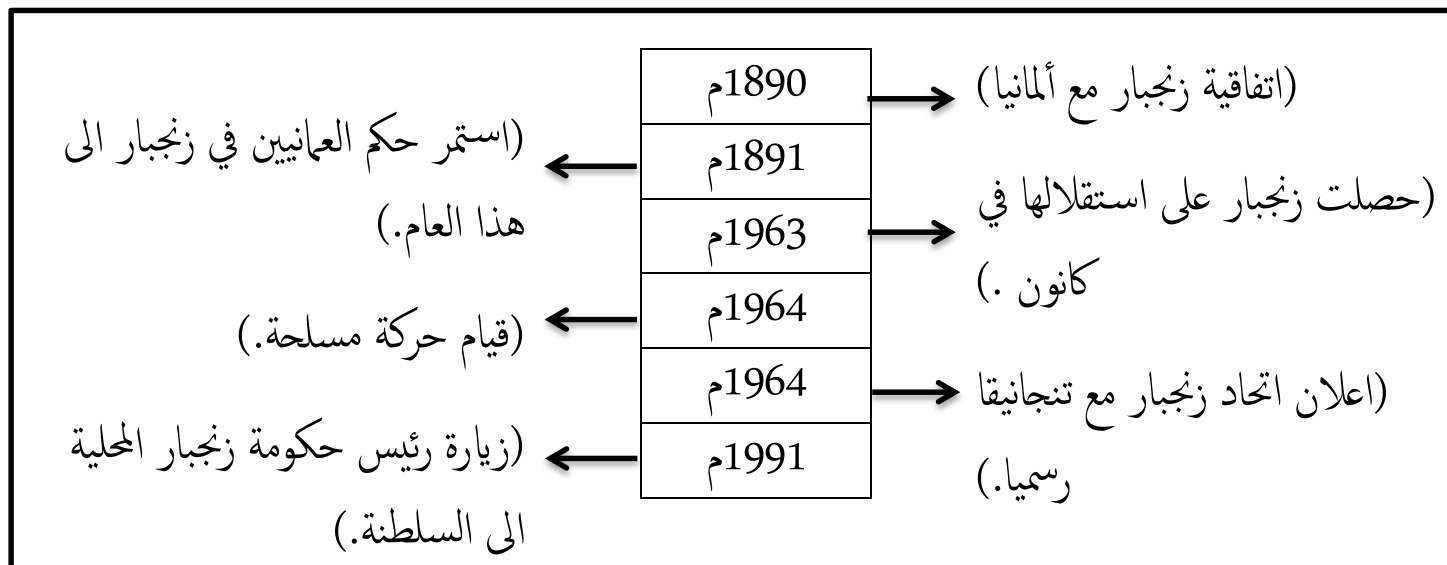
| | |
|---|---|
| 1890م | (اتفاقية زنجبار مع ألمانيا) |
| 1891م | (استمر حكم العمانيين في زنجبار الى هذا العام.) |
| 1963م | (حصلت زنجبار على استقلالها في كانون .) |
| 1964م | (قيام حركة مسلحة.) |
| 1964م | (اعلان اتحاد زنجبار مع تنجانيقا رسميا.) |
| 1991م | (زيارة رئيس حكومة زنجبار المحلية الى السلطنة.) |